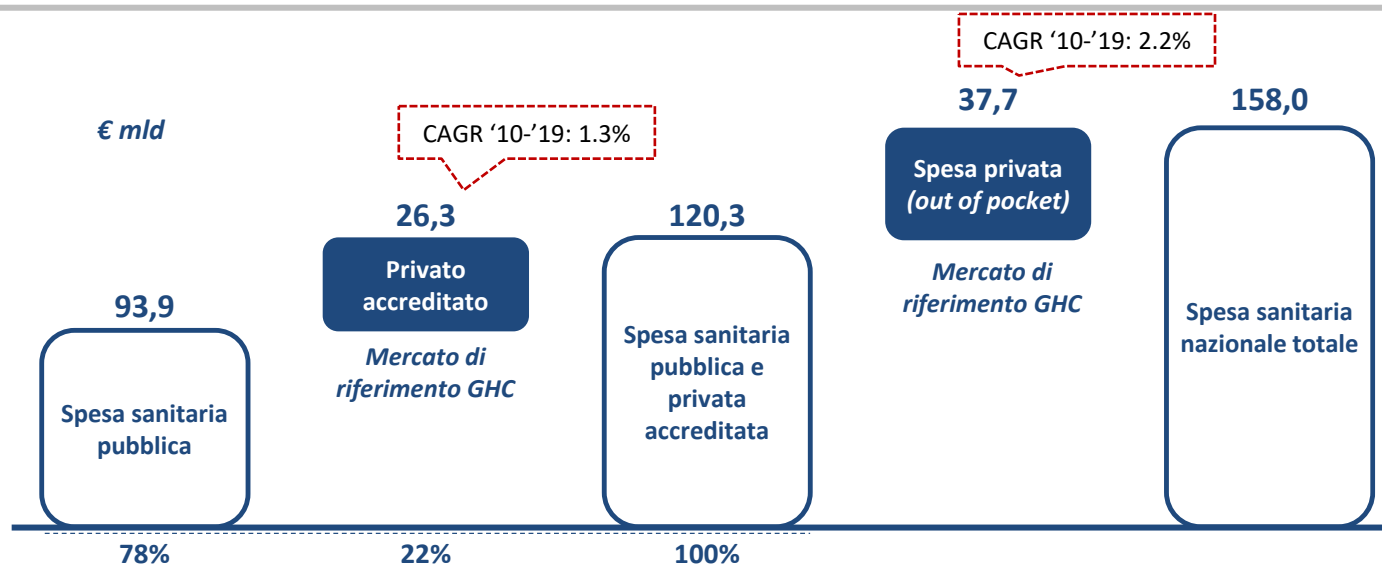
€ mld

93,9

Spesa sanitaria pubblica

CAGR ‘10-’19: 1.3%

26,3

Privato accreditato

Mercato di riferimento GHC

120,3

Spesa sanitaria pubblica e privata accreditata

CAGR ‘10-’19: 2.2%

37,7

Spesa privata (out of pocket)

Mercato di riferimento GHC

158,0

Spesa sanitaria nazionale totale

78%

22%

100%